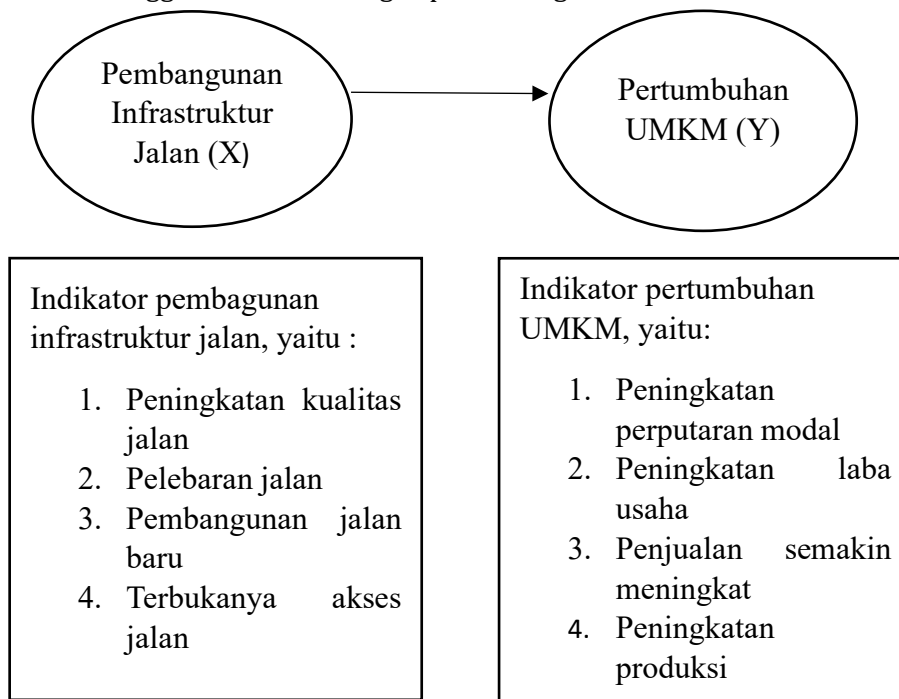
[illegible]

Pembangunan Infrastruktur Jalan (X)

Pertumbuhan UMKM (Y)

Indikator pembagunan infrastruktur jalan, yaitu :

1. Peningkatan kualitas jalan
2. Pelebaran jalan
3. Pembangunan jalan baru
4. Terbukanya akses jalan

Indikator pertumbuhan UMKM, yaitu:

1. Peningkatan perputaran modal
2. Peningkatan laba usaha
3. Penjualan semakin meningkat
4. Peningkatan produksi